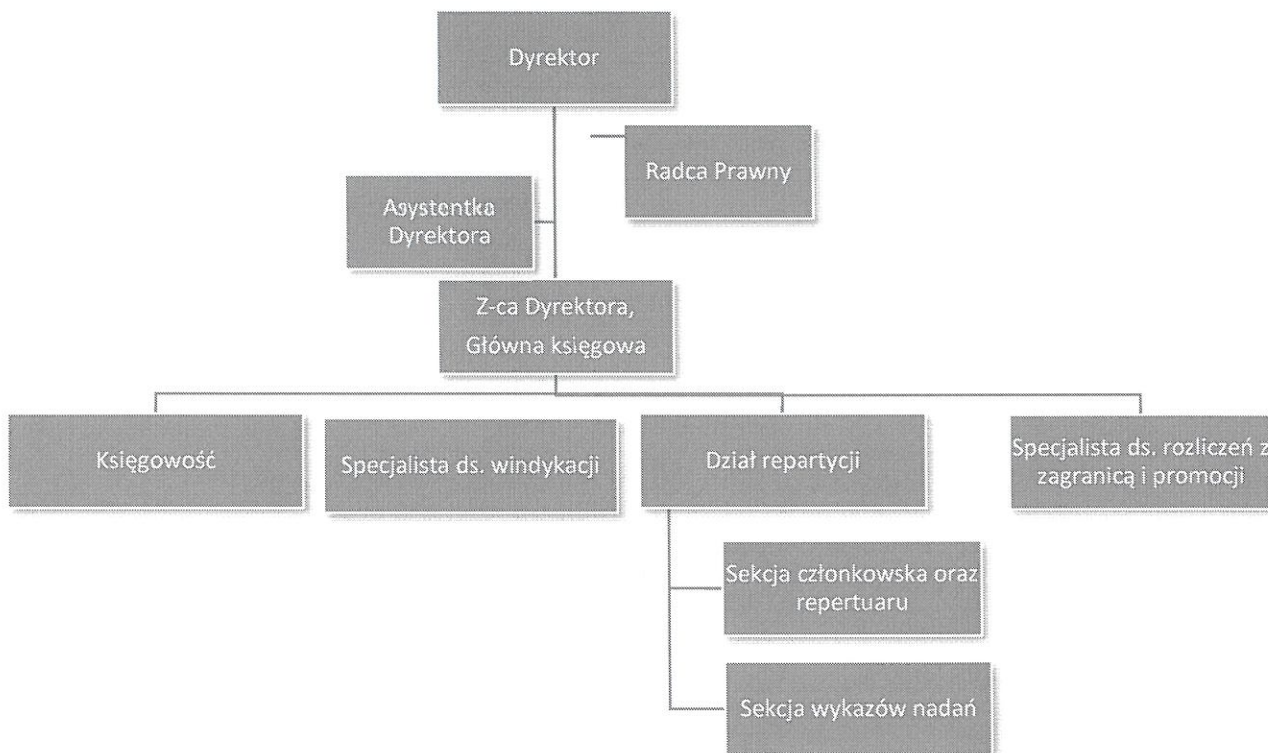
Dyrektor

Radca Prawny

Asystentka Dyrektora

Z-ca Dyrektora, Główna księgowa

Księgowość

Specjalista ds. windykacji

Dział repartycji

Specjalista ds. rozliczeń z zagranicą i promocji

Sekcja członkowska oraz repertuaru

Sekcja wykazów nadań